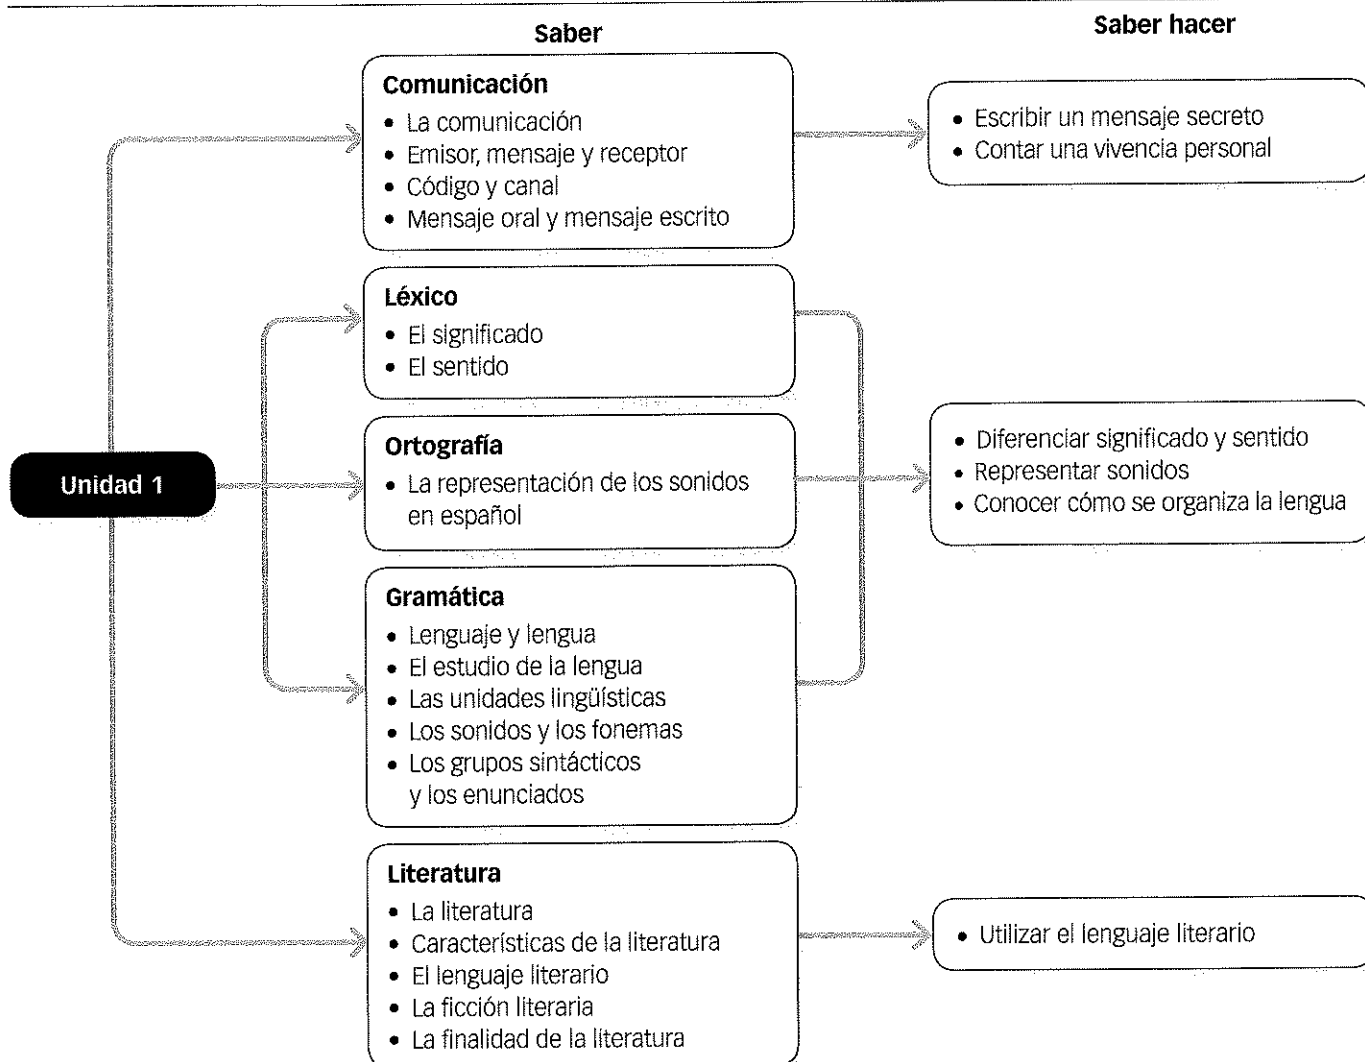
Saber

Saber hacer

Unidad 1

Comunicación
• La comunicación
• Emisor, mensaje y receptor
• Código y canal
• Mensaje oral y mensaje escrito

• Escribir un mensaje secreto
• Contar una vivencia personal

Léxico
• El significado
• El sentido

Ortografía
• La representación de los sonidos en español

Gramática
• Lenguaje y lengua
• El estudio de la lengua
• Las unidades lingüísticas
• Los sonidos y los fonemas
• Los grupos sintácticos y los enunciados

• Diferenciar significado y sentido
• Representar sonidos
• Conocer cómo se organiza la lengua

Literatura
• La literatura
• Características de la literatura
• El lenguaje literario
• La ficción literaria
• La finalidad de la literatura

• Utilizar el lenguaje literario